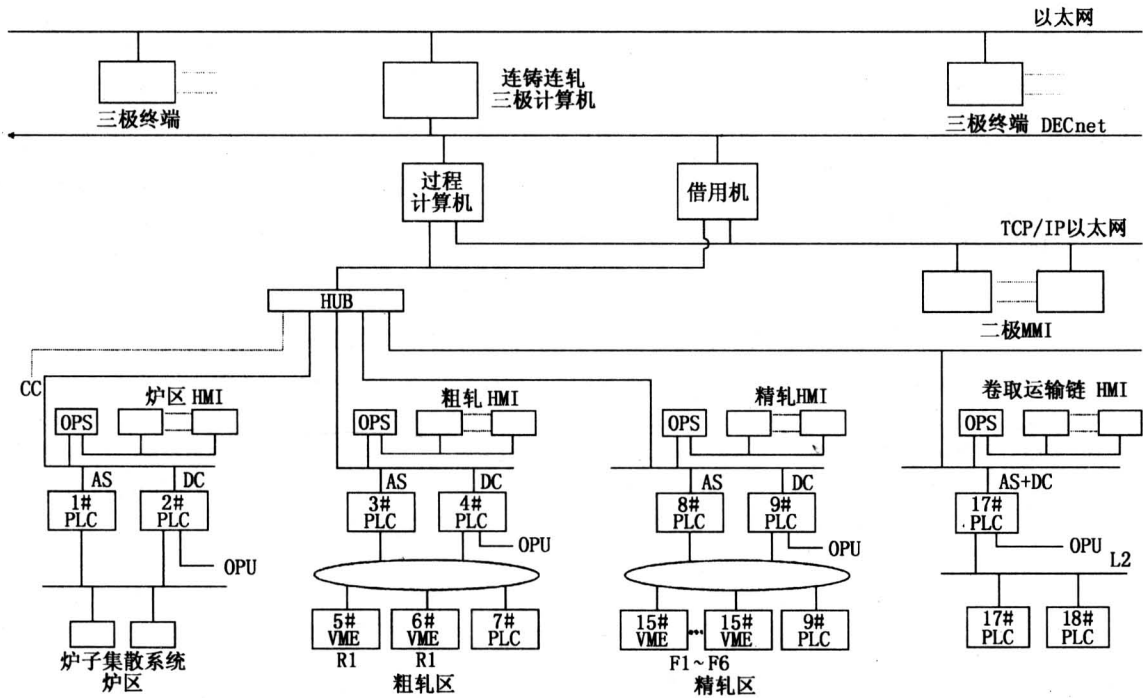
以太网

三极终端

连铸连轧
三极计算机

三极终端 DECnet

过程
计算机

借用机

TCP/IP以太网

HUB

二极MMI

CC

炉区 HMI

OPS

AS

DC

1#
PLC

2#
PLC

OPU

炉子集散系统
炉区

粗轧 HMI

OPS

AS

DC

3#
PLC

4#
PLC

OPU

5#
VME

6#
VME

7#
PLC

R1

R1

粗轧区

精轧HMI

OPS

AS

DC

8#
PLC

9#
PLC

OPU

15#
VME

15#
VME

9#
PLC

F1~F6

精轧区

卷取运输链 HMI

OPS

AS+DC

17#
PLC

OPU

L2

17#
PLC

18#
PLC